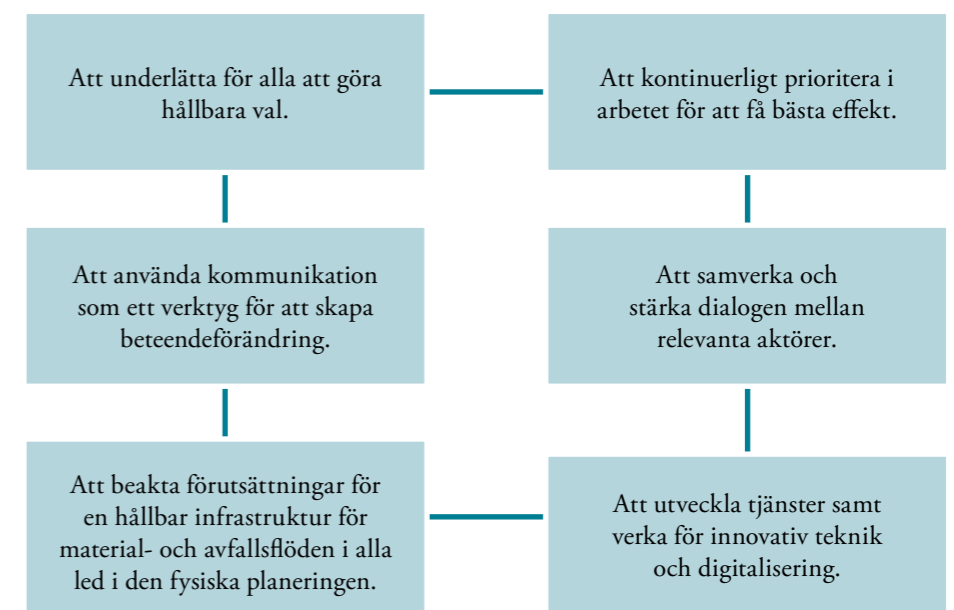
Att underlätta för alla att göra hållbara val.

Att kontinuerligt prioritera i arbetet för att få bästa effekt.

Att använda kommunikation som ett verktyg för att skapa beteendeförändring.

Att samverka och stärka dialogen mellan relevanta aktörer.

Att beakta förutsättningar för en hållbar infrastruktur för material- och avfallsflöden i alla led i den fysiska planeringen.

Att utveckla tjänster samt verka för innovativ teknik och digitalisering.